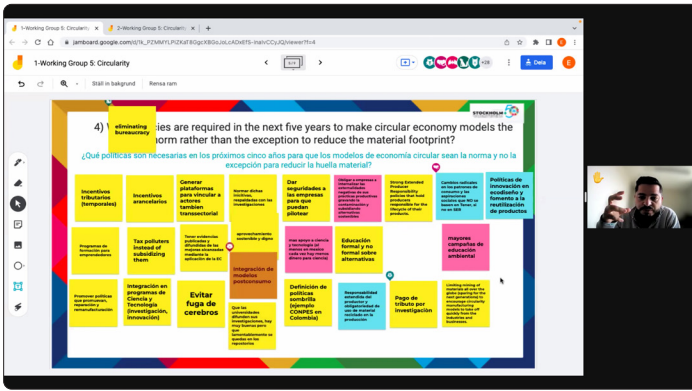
1-Working Group 5: Circularity
2-Working Group 5: Circularity
jamboard.google.com/d/1k_PZMMYLPIZKaT8GgcXBGoJoLcADx6fS-InalvCCyJQ/viewer?f=4
1-Working Group 5: Circularity
1/11
+28
Dela
Ställ in bakgrund
Rensa ram

4) What policies are required in the next five years to make circular economy models the norm rather than the exception to reduce the material footprint?
¿Qué políticas son necesarias en los próximos cinco años para que los modelos de economía circular sean la norma y no la excepción para reducir la huella material?

eliminating bureaucracy

Incentivos tributarios (temporales)

Incentivos arancelarios

Generar plataformas para vincular a actores tambien transectorial

Normar dichos incentivos, respaldados con las investigaciones

Dar seguridades a las empresas para que puedan pilotear

Obligar a empresas a internalizar las externalidades negativas de sus políticas productivas (generado la contaminación y subsidiando alternativas sostenibles

Strong Extended Producer Responsibility policies that hold producers responsible for the lifecycle of their products.

Cambios radicales en los patrones de consumo y las aspiraciones sociales que NO se basen en 'tener, si no en SER

Políticas de innovación en ecodiseño y fomento a la reutilización de productos

Programas de formación para emprendedores

Tax polluters instead of subsidizing them

Tener evidencias publicadas y difundidas de las mejores alcanzadas mediante la aplicación de la EC

aprovechamiento sostenible y digno

Integración de modelos postconsumo

mas apoyo a ciencia y tecnología (al menos un decimo cada vez hay menos dinero para ciencia)

Educación formal y no formal sobre alternativas

mayores campañas de educación ambiental

Promover políticas que promuevan, recuperación y remanufacturación

Integración en programas de Ciencia y Tecnología (investigación, innovación)

Evitar fuga de cerebros

Que las universidades difundan sus investigaciones, hay muy buenas pero que lamentablemente se quedan en los repositorios

Definición de políticas sombrilla (ejemplo CONPES en Colombia)

Responsabilidad extendida del productor y obligatoriedad de uso de material reciclado en la producción

Pago de tributo por investigación

Limiting mining of materials all over the globe (sparing for the next generations) to encourage circularity manufacturing models to take off quickly from the industries and businesses.

STOCKHOLM+50